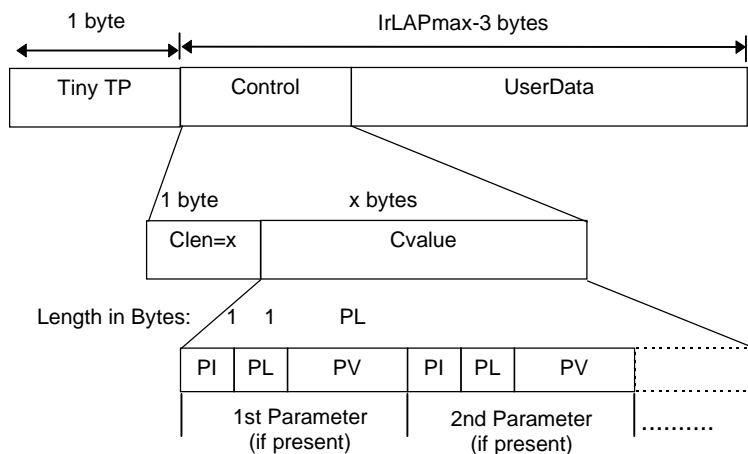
1 byte

IrLAPmax-3 bytes

Tiny TP

Control

UserData

1 byte

x bytes

Clen=x

Cvalue

Length in Bytes: 1 1 PL

| PI | PL | PV | PI | PL | PV |
|---|---|---|---|---|---|

1st Parameter (if present)

2nd Parameter (if present)

.........